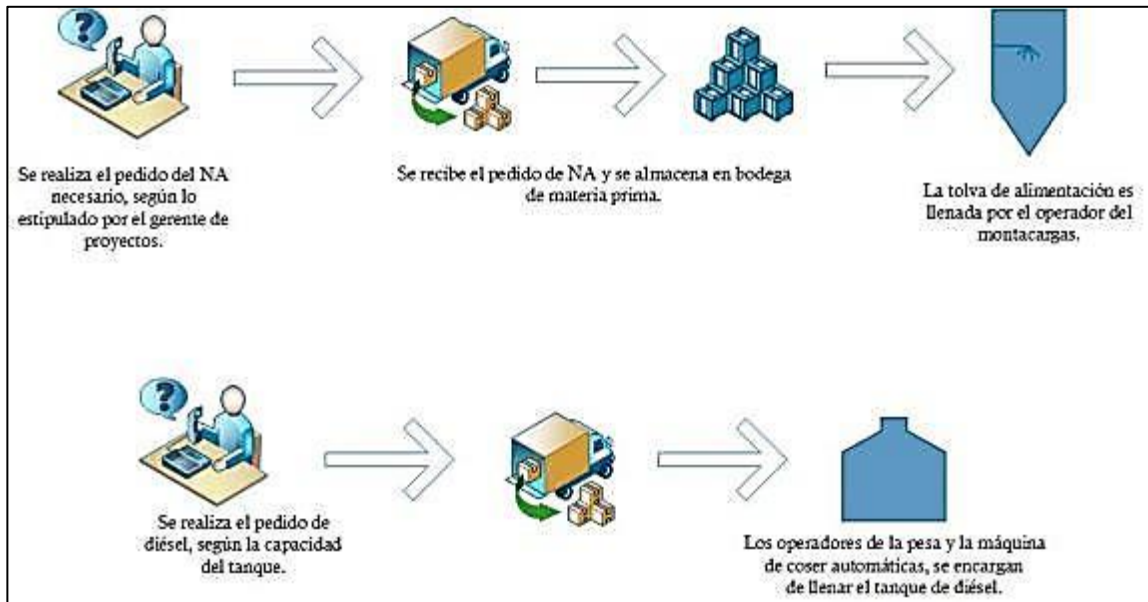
Se realiza el pedido del NA necesario, según lo estipulado por el gerente de proyectos.

Se recibe el pedido de NA y se almacena en bodega de materia prima.

La tolva de alimentación es llenada por el operador del montacargas.

Se realiza el pedido de diésel, según la capacidad del tanque.

Los operadores de la pesa y la máquina de coser automáticas, se encargan de llenar el tanque de diésel.